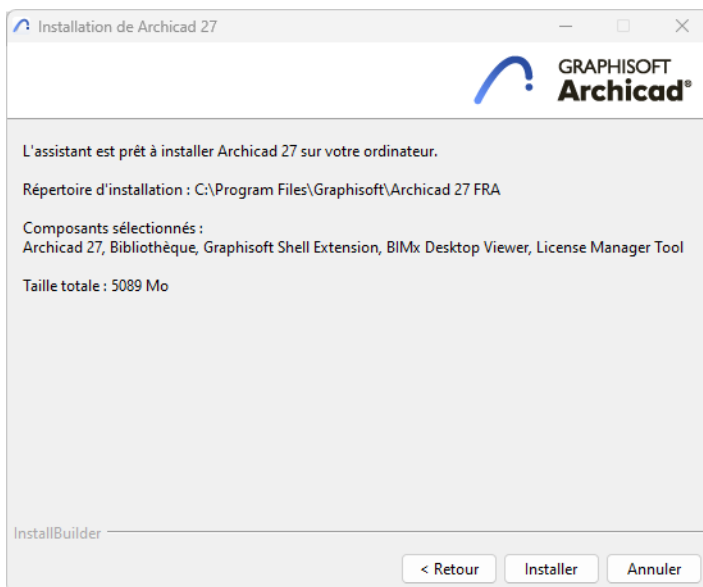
Installation de Archicad 27

GRAPHISOFT
Archicad®

L'assistant est prêt à installer Archicad 27 sur votre ordinateur.

Répertoire d'installation : C:\Program Files\Graphisoft\Archicad 27 FRA

Composants sélectionnés :
Archicad 27, Bibliothèque, Graphisoft Shell Extension, BIMx Desktop Viewer, License Manager Tool

Taille totale : 5089 Mo

InstallBuilder

< Retour
Installer
Annuler